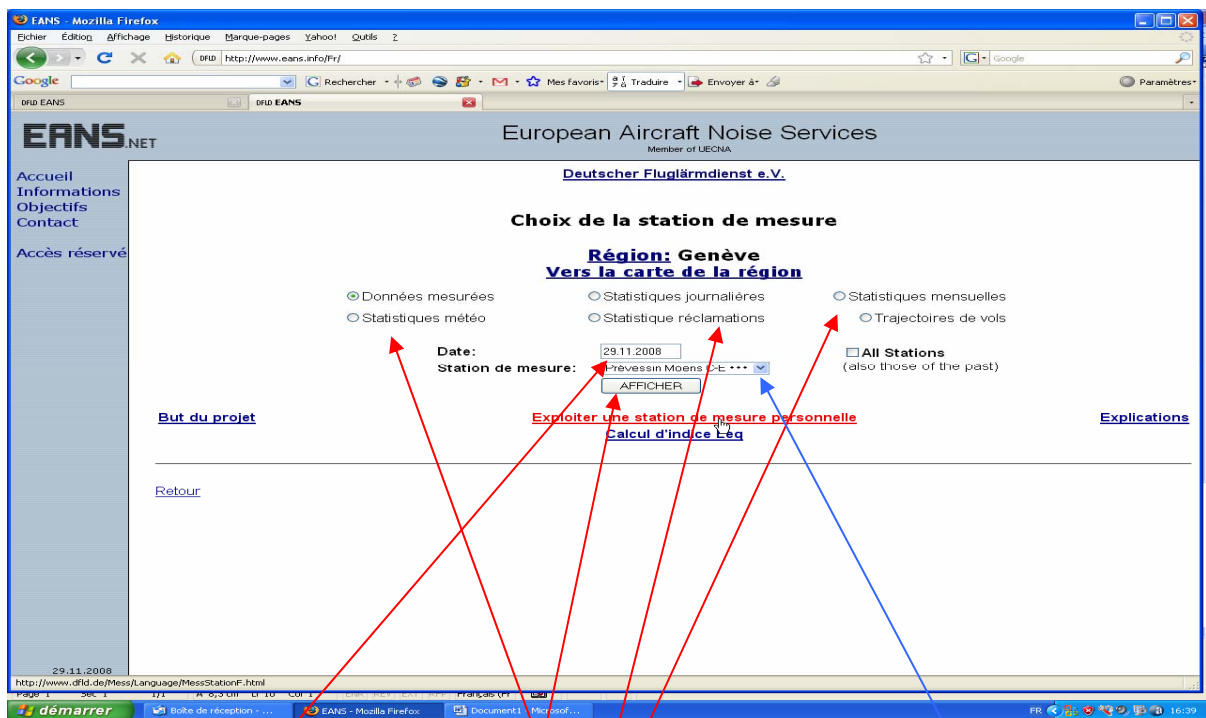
EANS - Mozilla Firefox

Fichier Édition Affichage Historique Marque-pages Yahoo! Outils ?

DFLD http://www.eans.info/Fr/

Google

Rechercher Mes favoris Traduire Envoyer à Paramètres

DFLD EANS DFLD EANS

EANS.NET

European Aircraft Noise Services
Member of UECNA

Accueil
Informations
Objectifs
Contact

Accès réservé

Deutscher Fluglärmdienst e.V.

Choix de la station de mesure

Région: Genève
Vers la carte de la région

Données mesurées Statistiques journalières Statistiques mensuelles
Statistiques météo Statistique réclamations Trajectoires de vols

Date: 29.11.2008
Station de mesure: Prévessin Moens CH •••
AFFICHER

All Stations
(also those of the past)

But du projet
Exploiter une station de mesure personnelle
Calcul d'indice Leq
Explications

Retour

29.11.2008

http://www.dfld.de/Mess/Language/MessStationF.html

Page 1 Sec 1 1/1 À 8,3 cm Li 10 Col 1 ENR REV EXT RFP Français (Fr

démarrer Boîte de réception - ... EANS - Mozilla Firefox Document1 - Microsof...

FR 16:39